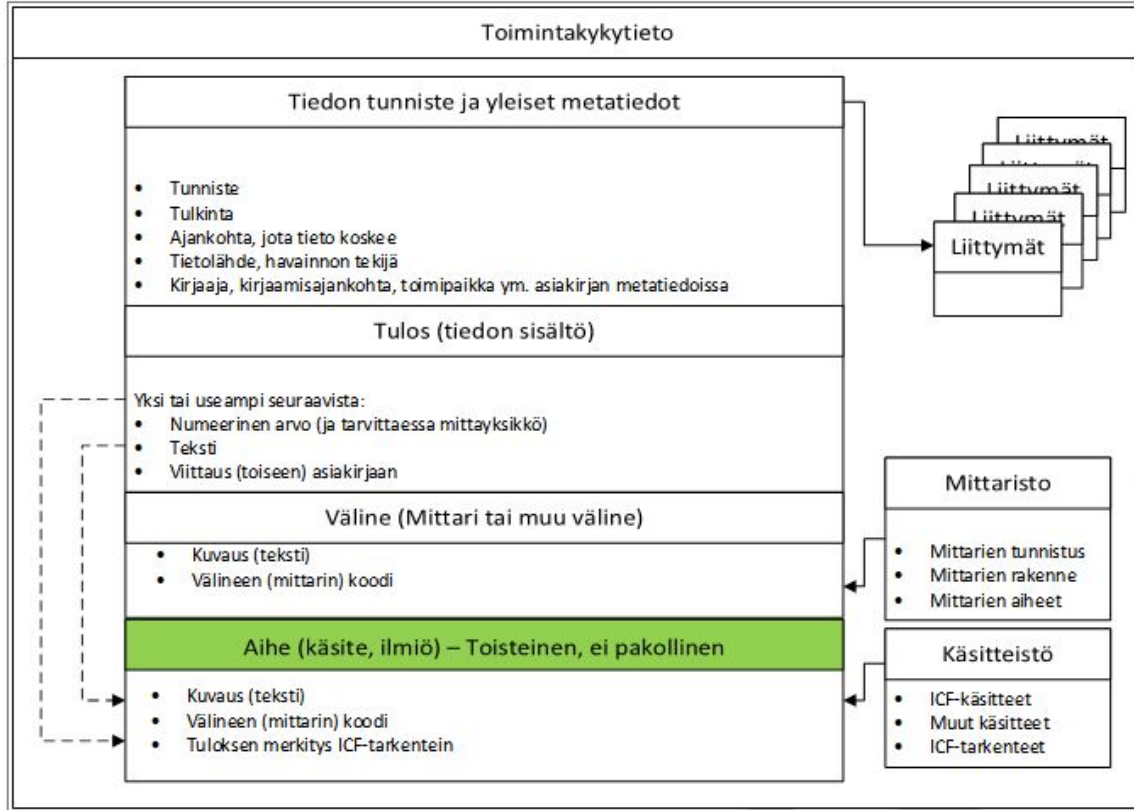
Toimintakykytieto

Tiedon tunniste ja yleiset metatiedot

- Tunniste
- Tulkinta
- Ajankohta, jota tieto koskee
- Tietolähde, havainnon tekijä
- Kirjaaja, kirjaamisajankohta, toimipaikka ym. asiakirjan metatiedoissa

Liittymät
Liittymät
Liittymät
Liittymät
Liittymät

Tulos (tiedon sisältö)

Yksi tai useampi seuraavista:
- Numeerinen arvo (ja tarvittaessa mittayksikkö)
- Teksti
- Viittaus (toiseen) asiakirjaan

Väline (Mittari tai muu väline)

- Kuvaus (teksti)
- Välineen (mittarin) koodi

Mittaristo

- Mittarien tunnistus
- Mittarien rakenne
- Mittarien aiheet

Aihe (käsite, ilmiö) – Toisteinen, ei pakollinen

- Kuvaus (teksti)
- Välineen (mittarin) koodi
- Tuloksen merkitys ICF-tarkentein

Käsitteistö

- ICF-käsitteet
- Muut käsitteet
- ICF-tarkenteet